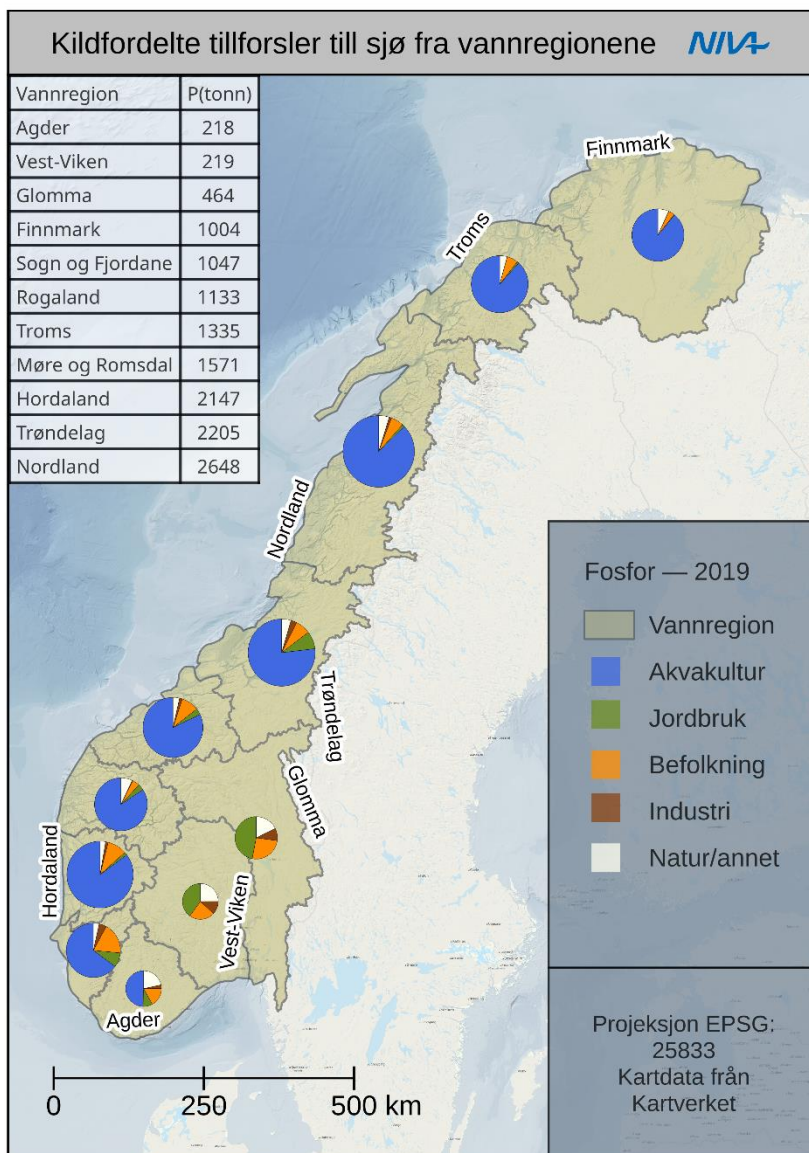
Kildfordelte tillforsler till sjø fra vannregionene NIVA

| Vannregion | P(tonn) |
|---|---|
| Agder | 218 |
| Vest-Viken | 219 |
| Glomma | 464 |
| Finnmark | 1004 |
| Sogn og Fjordane | 1047 |
| Rogaland | 1133 |
| Troms | 1335 |
| Møre og Romsdal | 1571 |
| Hordaland | 2147 |
| Trøndelag | 2205 |
| Nordland | 2648 |

Finnmark
Troms
Nordland
Trøndelag
Glomma
Hordaland
Vest-Viken
Agder

Fosfor — 2019
Vannregion
Akvakultur
Jordbruk
Befolkning
Industri
Natur/annet

Projeksjon EPSG: 25833
Kartdata från Kartverket

0 250 500 km